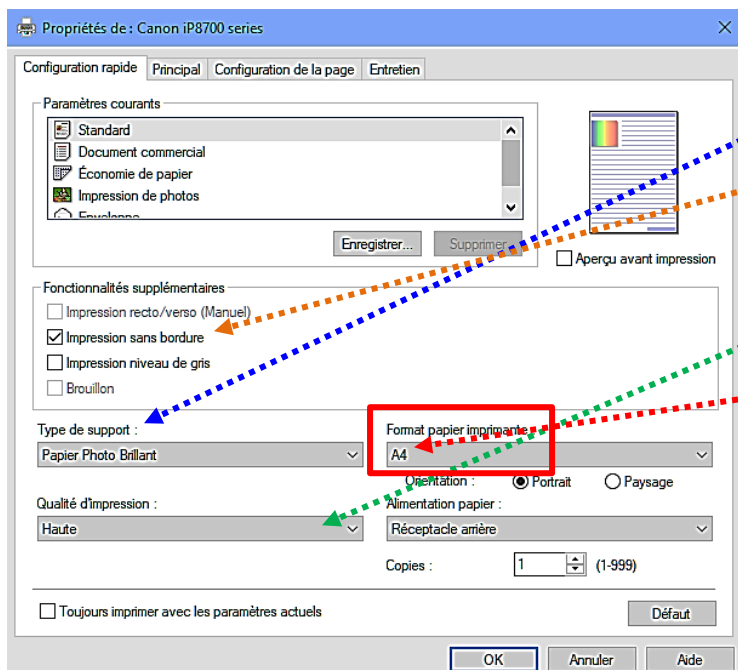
Propriétés de : Canon iP8700 series

Configuration rapide | Principal | Configuration de la page | Entretien

Paramètres courants

Standard
Document commercial
Économie de papier
Impression de photos
Enveloppe

Enregistrer... Supprimer

Aperçu avant impression

Fonctionnalités supplémentaires

Impression recto/verso (Manuel)
Impression sans bordure
Impression niveau de gris
Brouillon

Type de support :
Papier Photo Brillant

Format papier imprimante :
A4

Orientation : Portrait Paysage

Qualité d'impression :
Haute

Alimentation papier :
Réceptacle arrière

Copies : 1 (1-999)

Toujours imprimer avec les paramètres actuels

Défaut

OK Annuler Aide